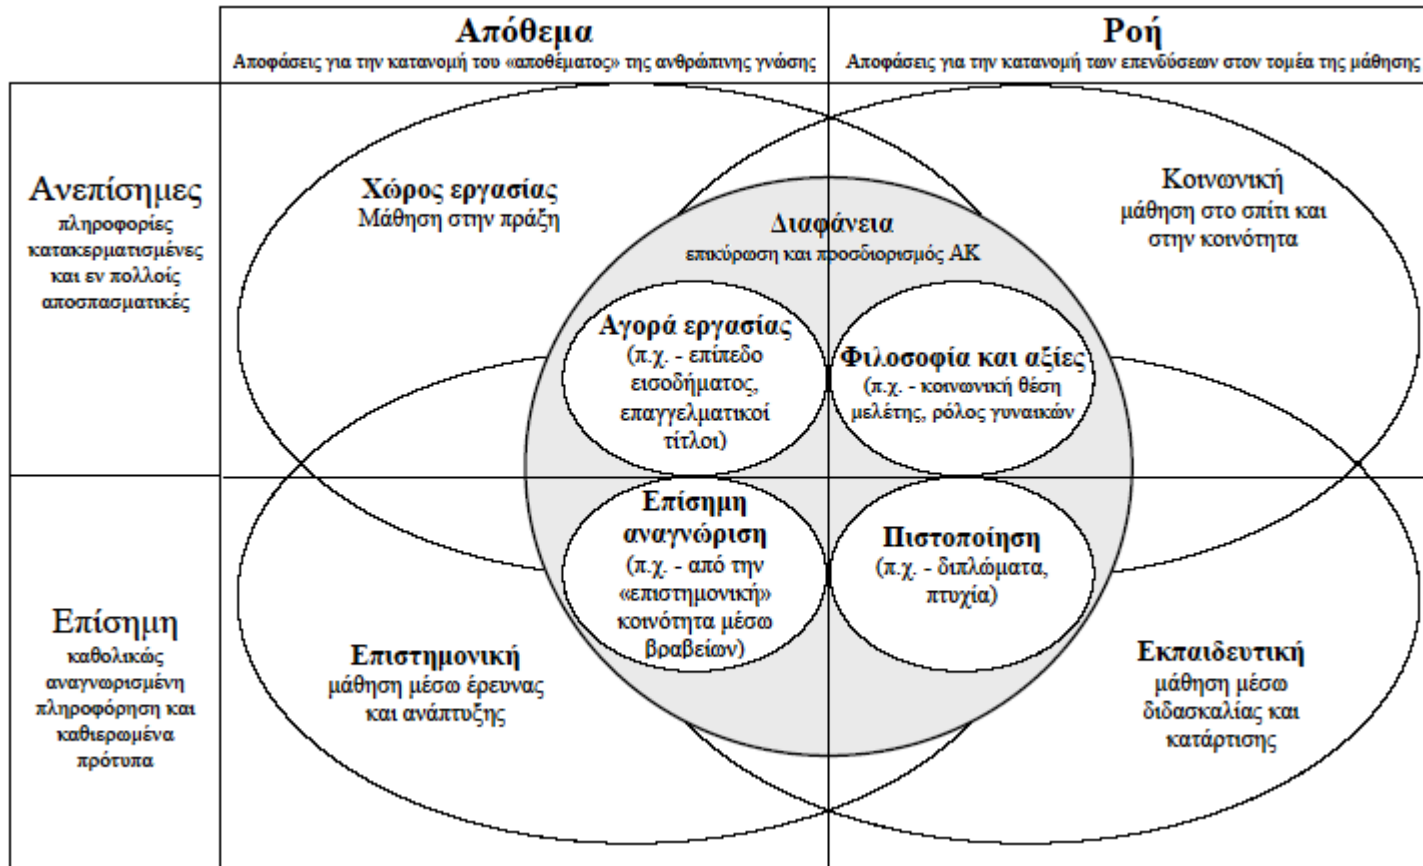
Απόθεμα
Αποφάσεις για την κατανομή του «αποθέματος» της ανθρώπινης γνώσης

Ροή
Αποφάσεις για την κατανομή των επενδύσεων στον τομέα της μάθησης

Ανεπίσημες
πληροφορίες κατακερματισμένες και εν πολλοίς αποσπασματικές

Επίσημη
καθολικώς αναγνωρισμένη πληροφόρηση και καθιερωμένα πρότυπα

Χώρος εργασίας
Μάθηση στην πράξη

Κοινωνική
μάθηση στο σπίτι και στην κοινότητα

Διαφάνεια
επικύρωση και προσδιορισμός ΑΚ

Αγορά εργασίας
(π.χ. - επίπεδο εισοδήματος, επαγγελματικοί τίτλοι)

Φιλοσοφία και αξίες
(π.χ. - κοινωνική θέση μελέτης, ρόλος γυναικών

Επίσημη αναγνώριση
(π.χ. - από την «επιστημονική» κοινότητα μέσω βραβείων)

Πιστοποίηση
(π.χ. - διπλώματα, πτυχία)

Επιστημονική
μάθηση μέσω έρευνας και ανάπτυξης

Εκπαιδευτική
μάθηση μέσω διδασκαλίας και κατάρτισης